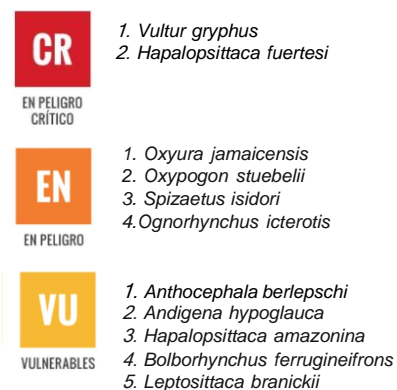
CR
EN PELIGRO CRÍTICO

1. Vultur gryphus
2. Hapalopsittaca fuertesi

EN
EN PELIGRO

1. Oxyura jamaicensis
2. Oxypogon stuebelii
3. Spizaetus isidori
4.Ognorhynchus icterotis

VU
VULNERABLES

1. Anthocephala berlepschi
2. Andigena hypoglauca
3. Hapalopsittaca amazonina
4. Bolborhynchus ferrugineifrons
5. Leptosittaca branickii